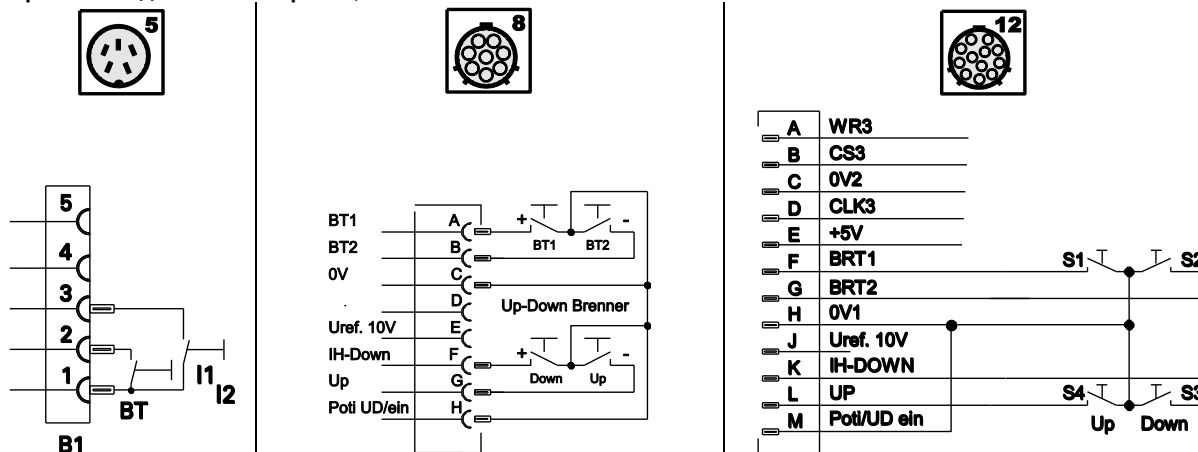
5

5
4
3
2
1
BT
I1
I2
B1

8

BT1
BT2
0V
Uref. 10V
IH-Down
Up
Poti UD/ein
A
B
C
D
E
F
G
H
+
BT1
BT2
-
Up-Down Brenner
+
Down
Up
-

12

A WR3
B CS3
C 0V2
D CLK3
E +5V
F BRT1
G BRT2
H 0V1
J Uref. 10V
K IH-DOWN
L UP
M Poti/UD ein
S1
S2
S4
S3
Up
Down